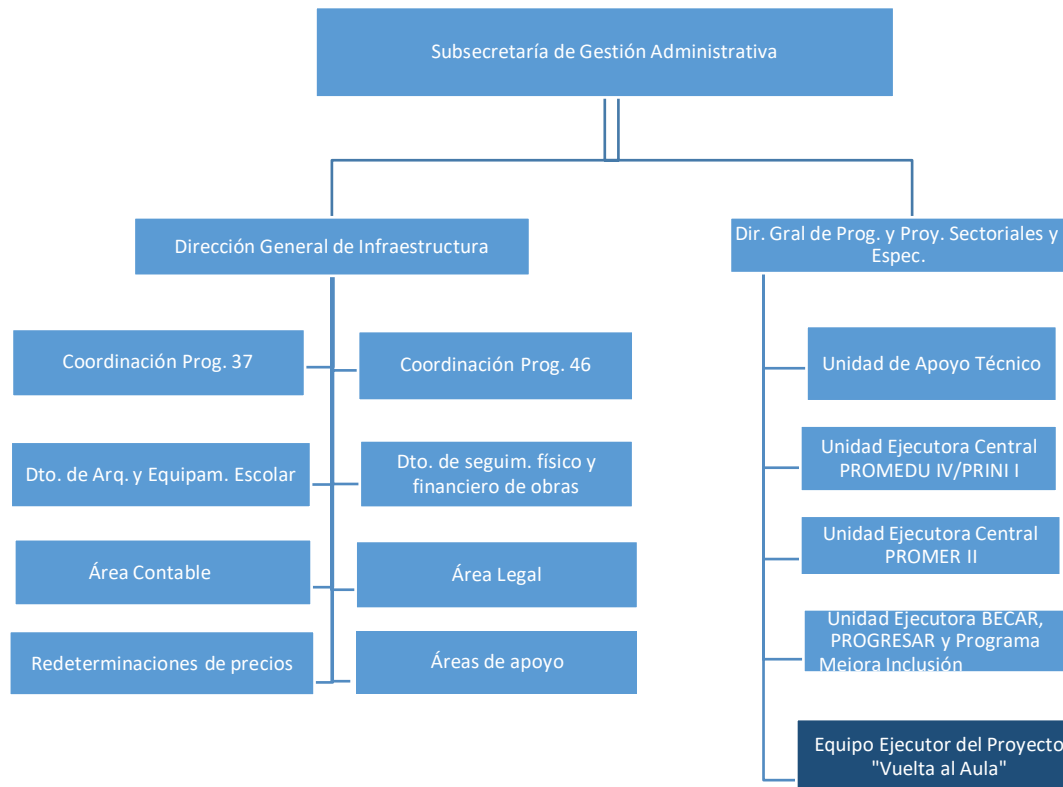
Subsecretaría de Gestión Administrativa

Dirección General de Infraestructura

Dir. Gral de Prog. y Proy. Sectoriales y Espec.

Coordinación Prog. 37

Coordinación Prog. 46

Dto. de Arq. y Equipam. Escolar

Dto. de seguim. físico y financiero de obras

Área Contable

Área Legal

Redeterminaciones de precios

Áreas de apoyo

Unidad de Apoyo Técnico

Unidad Ejecutora Central PROMEDU IV/PRINI I

Unidad Ejecutora Central PROMER II

Unidad Ejecutora BECAR, PROGRESAR y Programa Mejora Inclusión

Equipo Ejecutor del Proyecto "Vuelta al Aula"